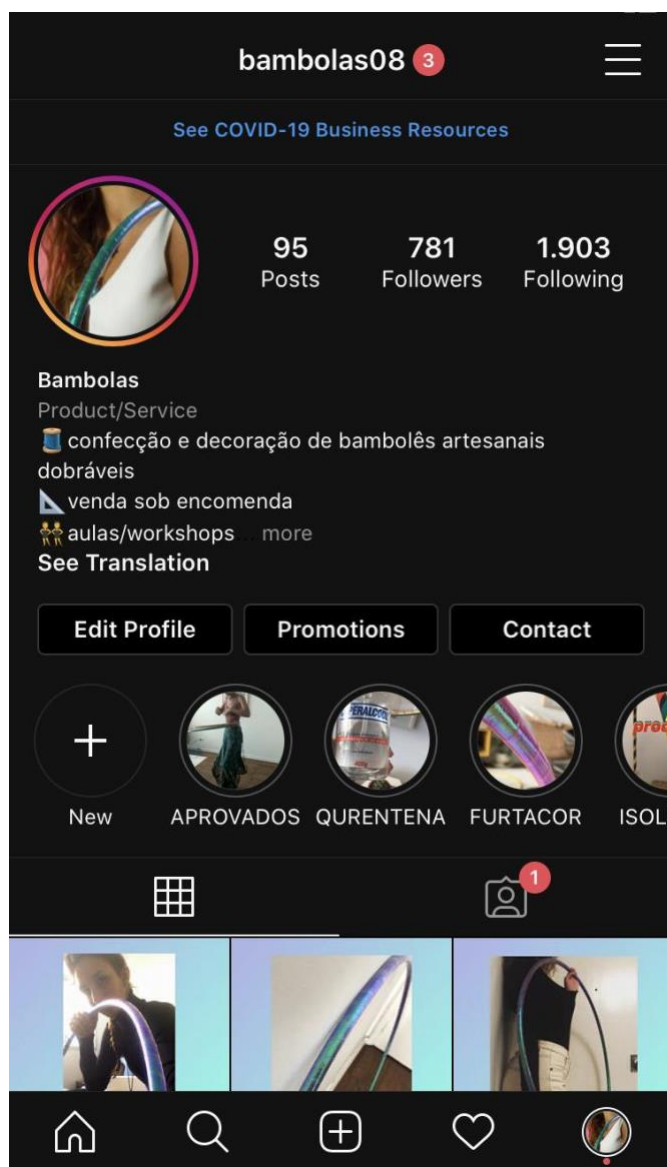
bambolas08 3

See COVID-19 Business Resources

95
Posts

781
Followers

1.903
Following

Bambolas
Product/Service
🧵 confecção e decoração de bambolês artesanais dobráveis
📐 venda sob encomenda
👯 aulas/workshops... more
See Translation

Edit Profile
Promotions
Contact

New
APROVADOS
QURENTENA
FURTACOR
ISOL

1